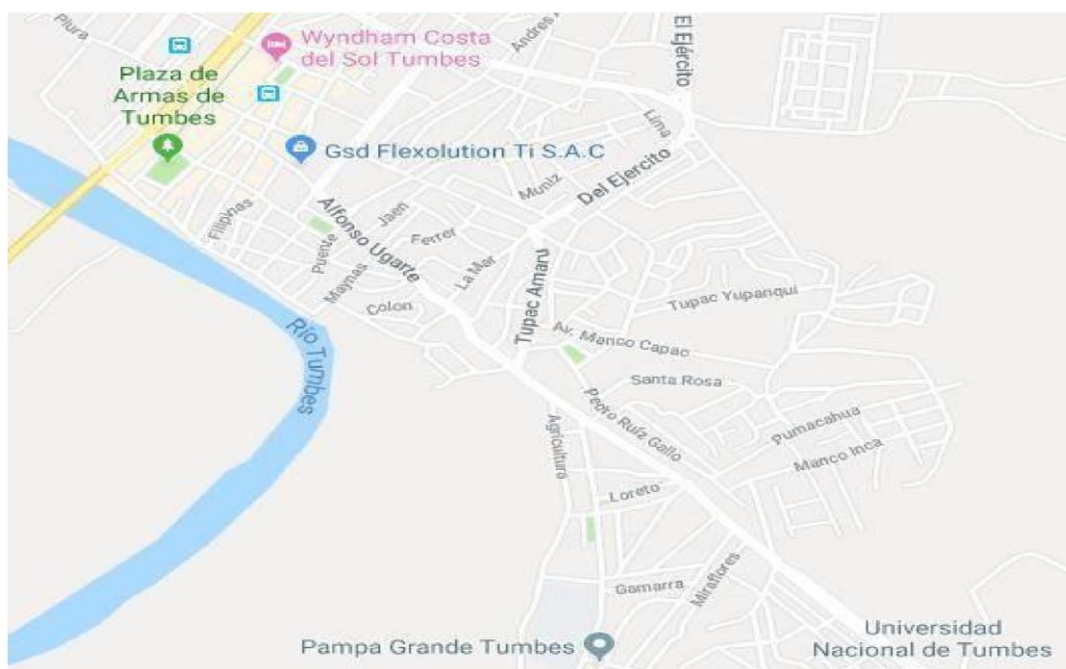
Piura
Wyndham Costa del Sol Tumbes
Plaza de Armas de Tumbes
Andres
El Ejército
Lima
Gsd Flexolution Ti S.A.C
Muniz
Del Ejercito
Filipinas
Alfonso Ugarte
Jaen
Ferrer
Puente
Maynas
La Mar
Tupac Amaru
Tupac Yupanqui
Colon
Rio Tumbes
Av. Manco Capac
Santa Rosa
Agricultura
Pedro Ruiz Gallo
Pumacahua
Manco Inca
Loreto
Gamarra
Miraflores
Pampa Grande Tumbes
Universidad Nacional de Tumbes